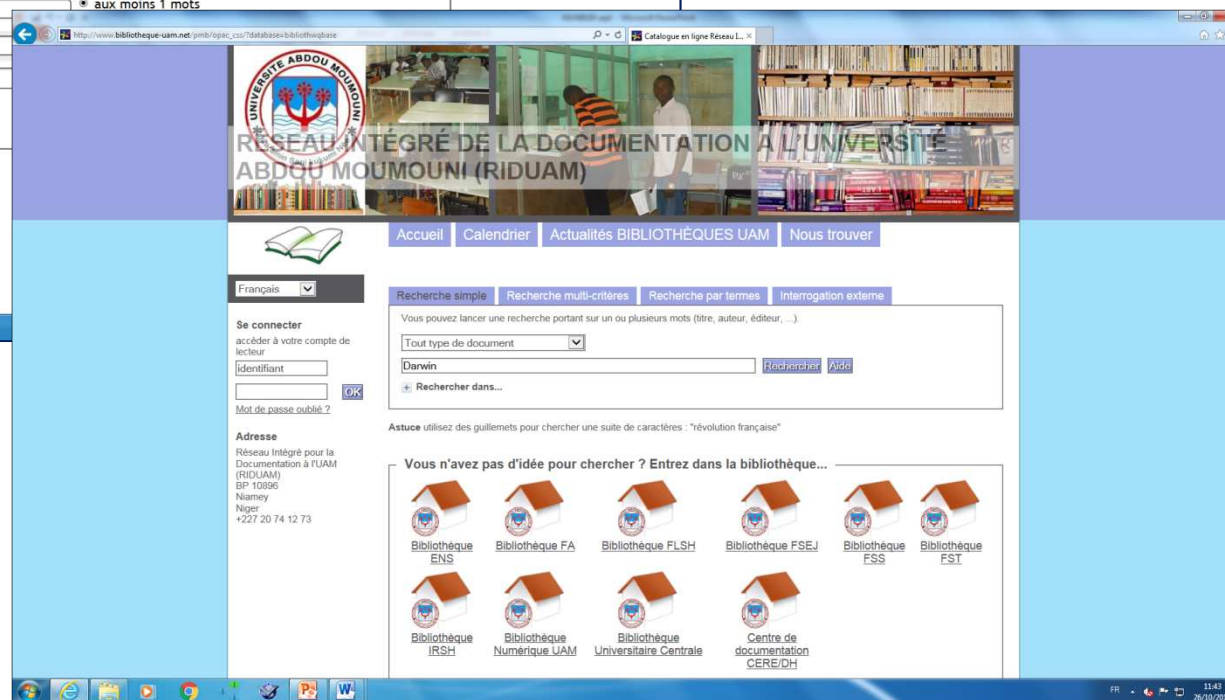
aux moins 1 mots

http://www.bibliotheque-uam.net/pmb/opac_css/?database=bibliothwqbase
Catalogue en ligne Réseau I...

UNIVERSITE ABDOU MOUMOUNI

RÉSEAU INTÉGRÉ DE LA DOCUMENTATION À L'UNIVERSITÉ ABDOU MOUMOUNI (RIDUAM)

Accueil | Calendrier | Actualités BIBLIOTHÈQUES UAM | Nous trouver

Français

Se connecter
accéder à votre compte de lecteur
identifiant
OK
Mot de passe oublié ?

Adresse
Réseau Intégré pour la Documentation à l'UAM (RIDUAM)
BP 10896
Niamey
Niger
+227 20 74 12 73

Recherche simple | Recherche multi-critères | Recherche par termes | Interrogation externe

Vous pouvez lancer une recherche portant sur un ou plusieurs mots (titre, auteur, éditeur, ...).
Tout type de document
Darwin
Rechercher Aide
+ Rechercher dans...

Astuce utilisez des guillemets pour chercher une suite de caractères : "révolution française"

Vous n'avez pas d'idée pour chercher ? Entrez dans la bibliothèque...

Bibliothèque ENS
Bibliothèque FA
Bibliothèque FLSH
Bibliothèque FSEJ
Bibliothèque FSS
Bibliothèque FST
Bibliothèque IRSH
Bibliothèque Numérique UAM
Bibliothèque Universitaire Centrale
Centre de documentation CERE/DH

FR 11:43 26/10/20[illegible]